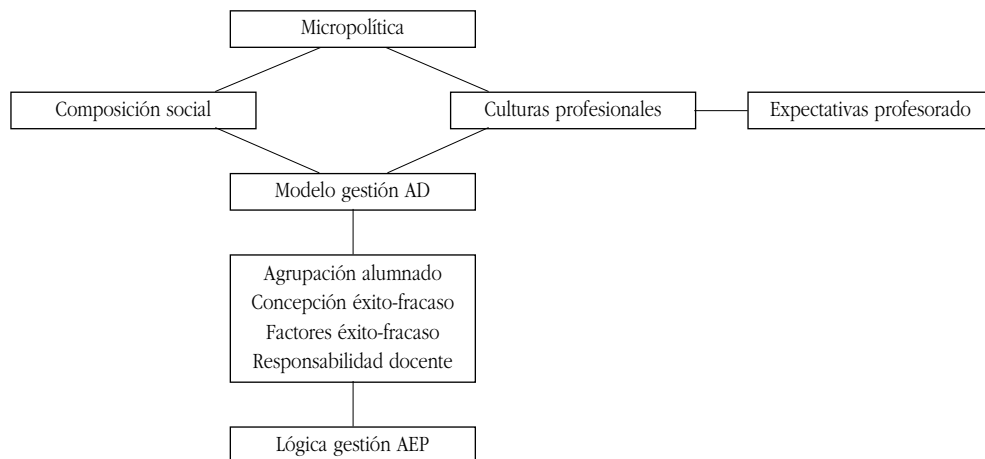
Micropolítica

Composición social

Culturas profesionales

Expectativas profesorado

Modelo gestión AD

Agrupación alumnado
Concepción éxito-fracaso
Factores éxito-fracaso
Responsabilidad docente

Lógica gestión AEP